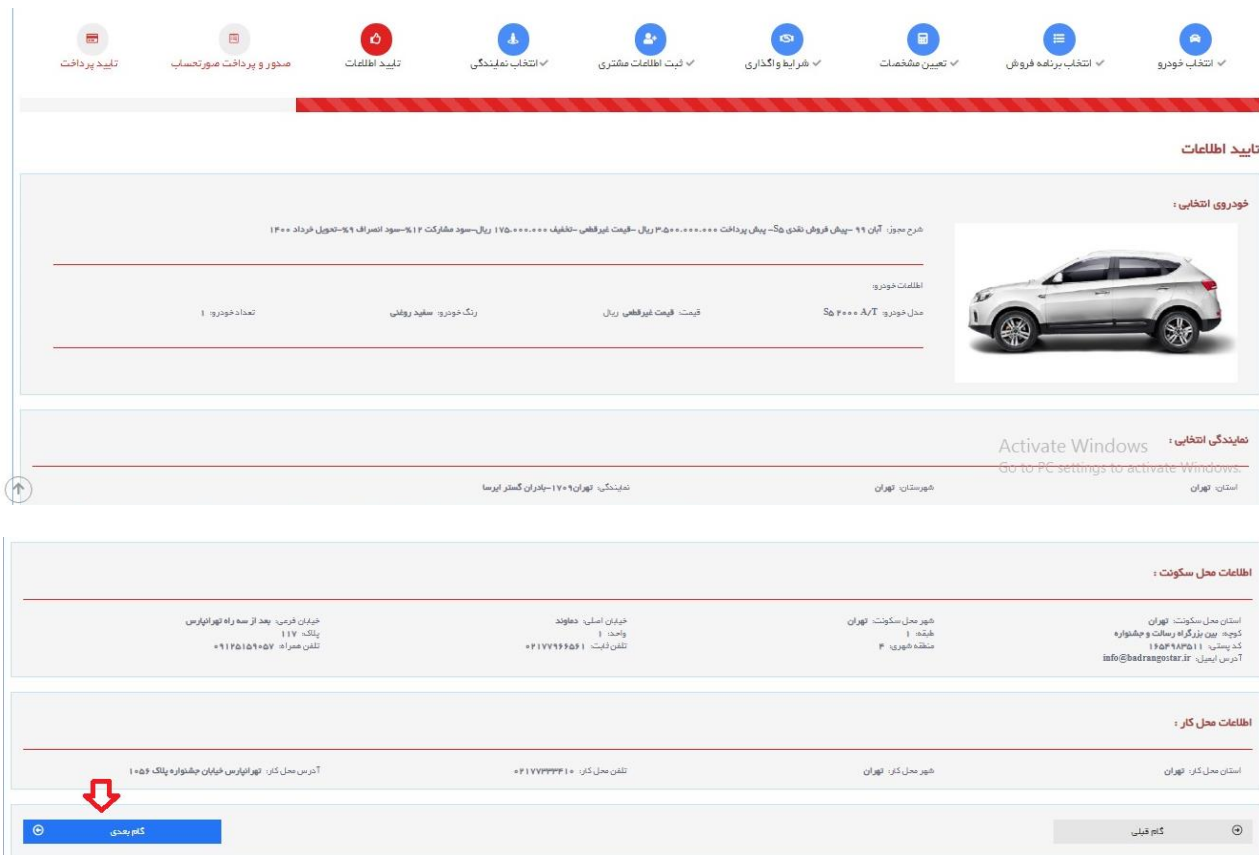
✓ انتخاب خودرو ✓ انتخاب برنامه فروش ✓ تعیین مشخصات ✓ شرایط واگذاری ✓ ثبت اطلاعات مشتری ✓ انتخاب نمایندگی تایید اطلاعات صدور و پرداخت صورتحساب تایید پرداخت

تایید اطلاعات

خودروی انتخابی :

شرح مجوز: آبان ۹۹ -پیش فروش نقدی S۵- پیش پرداخت ۳،۵۰۰،۰۰۰،۰۰۰ ریال -قیمت غیرقطعی -تخفیف ۱۷۵،۰۰۰،۰۰۰ ریال-سود مشارکت ۱۲%-سود انصراف ۹%-تحویل خرداد ۱۴۰۰

اطلاعات خودرو:

مدل خودرو: S۵ ۲۰۰۰ A/T قیمت: قیمت غیرقطعی ریال رنگ خودرو: سفید روغنی تعداد خودرو: ۱

نمایندگی انتخابی :

Activate Windows
Go to PC settings to activate Windows.

استان: تهران شهرستان: تهران نمایندگی: تهران۱۷۰۹-بادران گستر ایرسا

اطلاعات محل سکونت :

استان محل سکونت: تهران
کوچه: بین بزرگراه رسالت و جشنواره
کد پستی: ۱۶۵۳۹۸۳۵۱۱
آدرس ایمیل: info@badrangostar.ir

شهر محل سکونت: تهران
طبقه: ۱
منطقه شهری: ۴

خیابان اصلی: دماوند
واحد: ۱
تلفن ثابت: ۰۲۱۷۷۹۶۶۵۶۱

خیابان فرعی: بعد از سه راه تهرانپارس
پلاک: ۱۱۷
تلفن همراه: ۰۹۱۲۵۱۵۹۰۵۷

اطلاعات محل کار :

استان محل کار: تهران شهر محل کار: تهران تلفن محل کار: ۰۲۱۷۷۳۳۳۳۱۰ آدرس محل کار: تهرانپارس خیابان جشنواره پلاک ۱۰۵۶

گام قبلی

گام بعدی